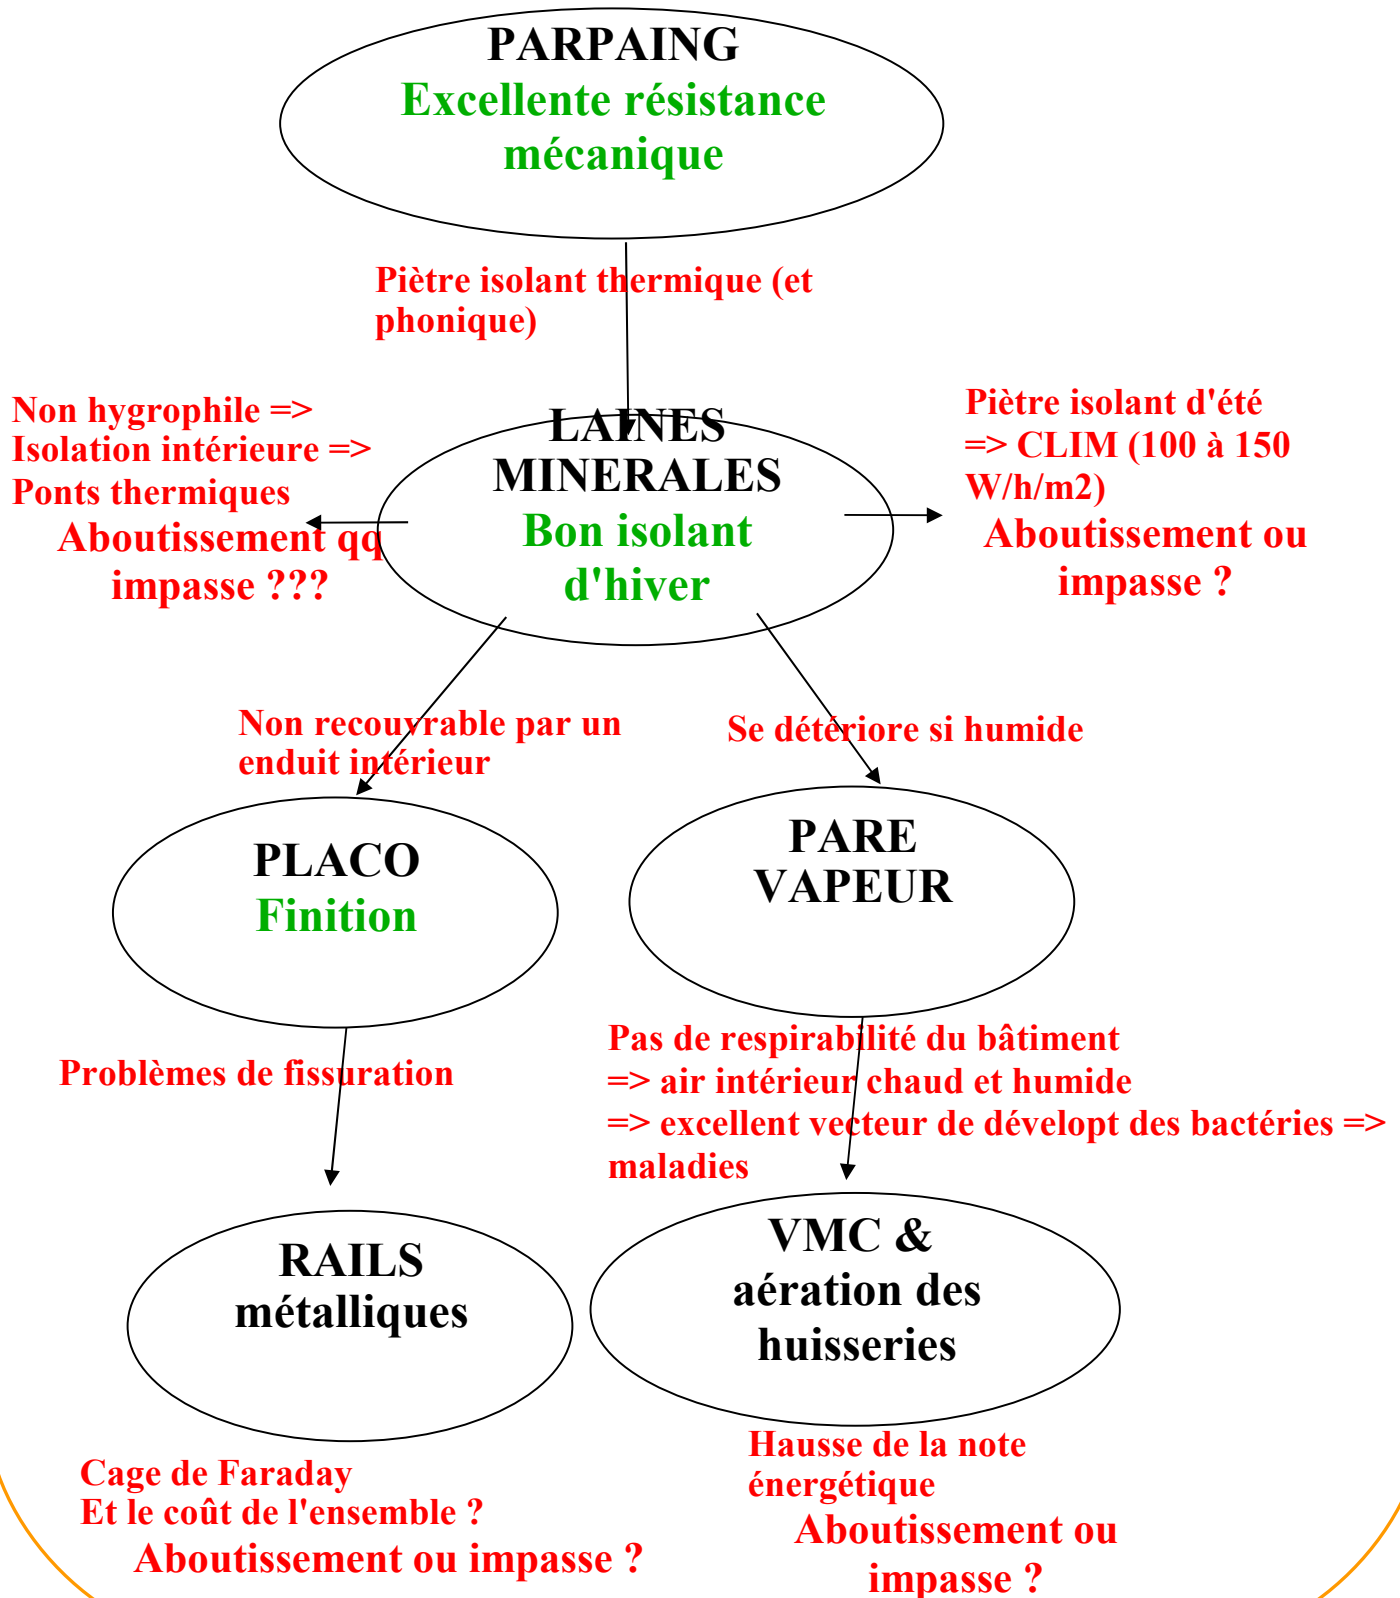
PARPAING
Excellente résistance mécanique

Piètre isolant thermique (et phonique)

Non hygrophile =>
Isolation intérieure =>
Ponts thermiques
Aboutissement qq impasse ???

LAINES MINERALES
Bon isolant d'hiver

Piètre isolant d'été => CLIM (100 à 150 W/h/m2)
Aboutissement ou impasse ?

Non recouvrable par un enduit intérieur

Se détériore si humide

PLACO
Finition

PARE VAPEUR

Problèmes de fissuration

Pas de respirabilité du bâtiment
=> air intérieur chaud et humide
=> excellent vecteur de développt des bactéries => maladies

RAILS métalliques

VMC & aération des huisseries

Cage de Faraday
Et le coût de l'ensemble ?
Aboutissement ou impasse ?

Hausse de la note énergétique
Aboutissement ou impasse ?